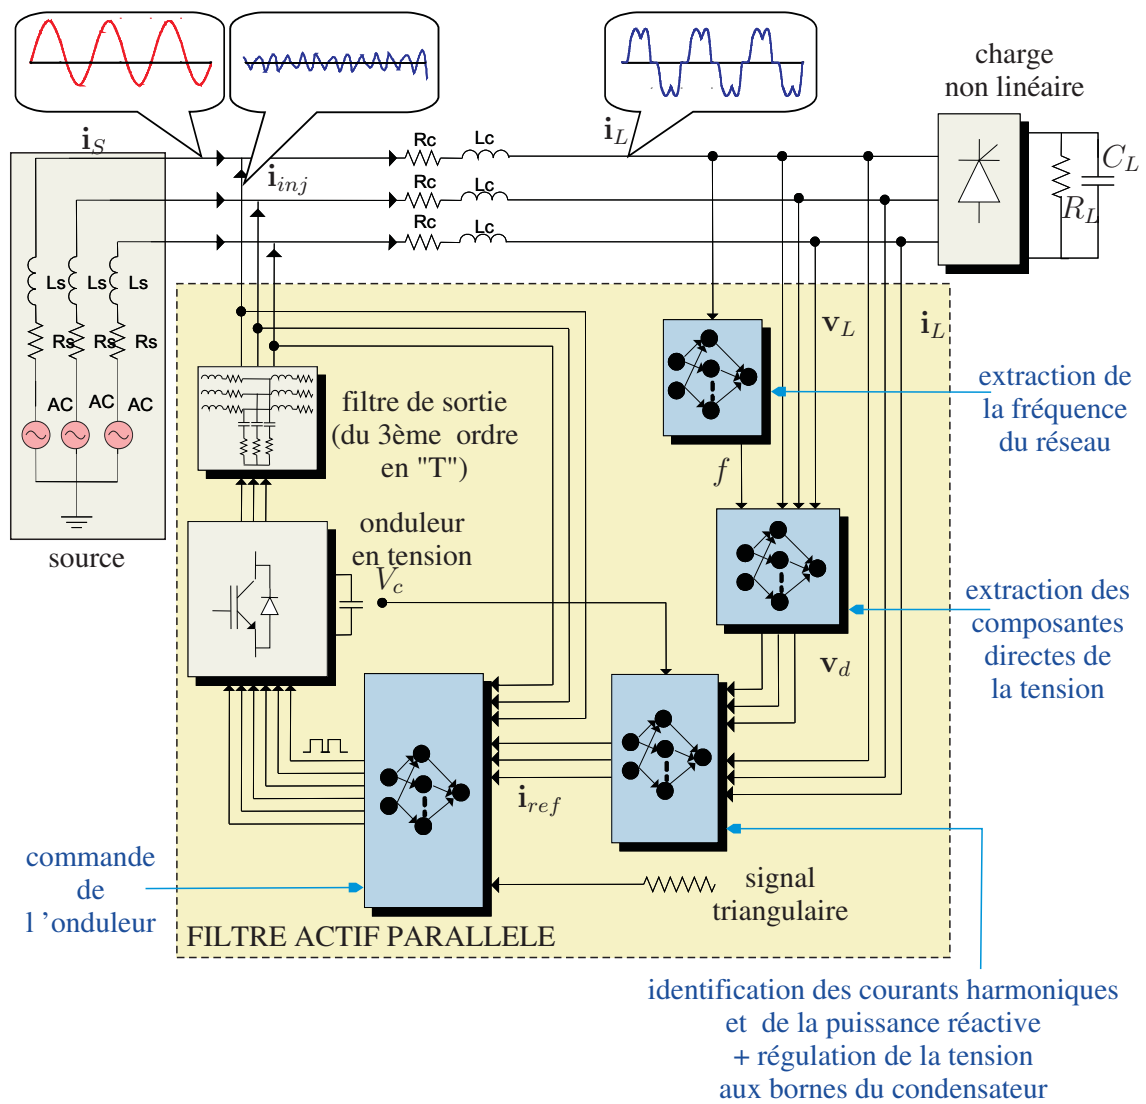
charge
non linéaire

$\mathbf{i}_S$

$\mathbf{i}_{inj}$

$\mathbf{i}_L$

Rc Lc
Rc Lc
Rc Lc

$C_L$
$R_L$

Ls Ls Ls
Rs Rs Rs
AC AC AC

source

$\mathbf{v}_L$
$\mathbf{i}_L$

extraction de
la fréquence
du réseau

filtre de sortie
(du 3ème ordre
en "T")

$f$

onduleur
en tension

$V_c$

extraction des
composantes
directes de
la tension

$\mathbf{v}_d$

$\mathbf{i}_{ref}$

commande
de
l 'onduleur

signal
triangulaire

FILTRE ACTIF PARALLELE

identification des courants harmoniques
et de la puissance réactive
+ régulation de la tension
aux bornes du condensateur